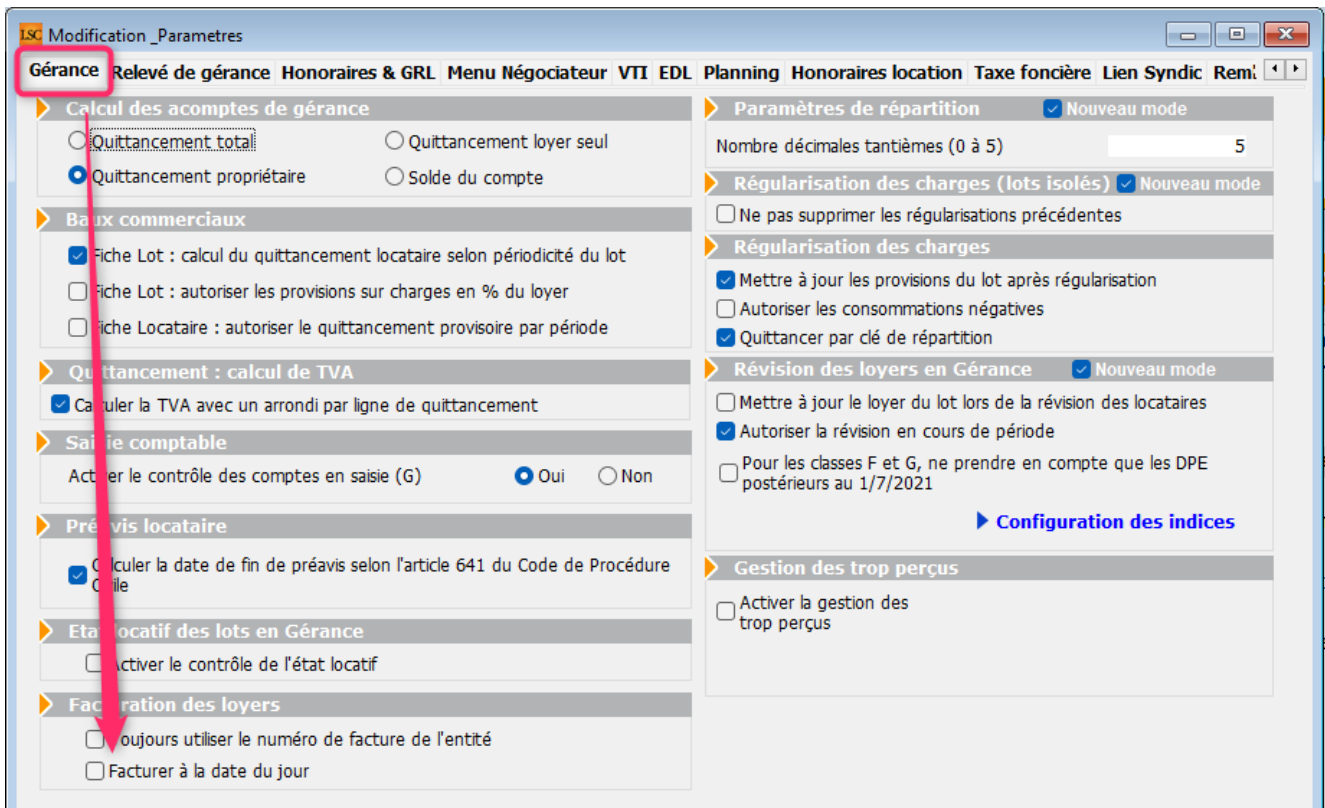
LSC Modification _Parametres

Gérance | Relevé de gérance | Honoraires & GRL | Menu Négociateur | VTI | EDL | Planning | Honoraires location | Taxe foncière | Lien Syndic | Rem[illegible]

Calcul des acomptes de gérance

Quittancement total

Quittancement loyer seul

Quittancement propriétaire

Solde du compte

Baux commerciaux

Fiche Lot : calcul du quittancement locataire selon périodicité du lot

Fiche Lot : autoriser les provisions sur charges en % du loyer

Fiche Locataire : autoriser le quittancement provisoire par période

Quittancement : calcul de TVA

Calculer la TVA avec un arrondi par ligne de quittancement

Saisie comptable

Activer le contrôle des comptes en saisie (G)

Oui

Non

Préavis locataire

Calculer la date de fin de préavis selon l'article 641 du Code de Procédure Civile

Etat locatif des lots en Gérance

Activer le contrôle de l'état locatif

Facturation des loyers

Toujours utiliser le numéro de facture de l'entité

Facturer à la date du jour

Paramètres de répartition

Nouveau mode

Nombre décimales tantièmes (0 à 5)

5

Régularisation des charges (lots isolés)

Nouveau mode

Ne pas supprimer les régularisations précédentes

Régularisation des charges

Mettre à jour les provisions du lot après régularisation

Autoriser les consommations négatives

Quittancer par clé de répartition

Révision des loyers en Gérance

Nouveau mode

Mettre à jour le loyer du lot lors de la révision des locataires

Autoriser la révision en cours de période

Pour les classes F et G, ne prendre en compte que les DPE postérieurs au 1/7/2021

Configuration des indices

Gestion des trop perçus

Activer la gestion des trop perçus